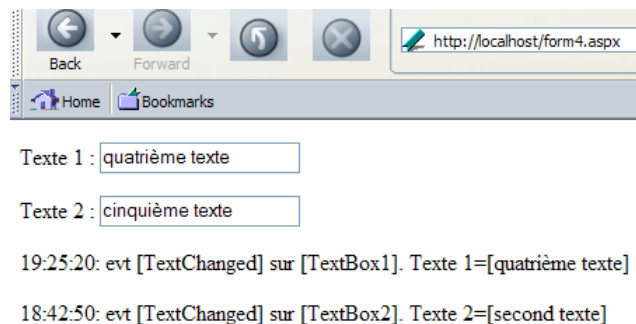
Back
Forward
http://localhost/form4.aspx
Home
Bookmarks

Texte 1 : quatrième texte

Texte 2 : cinquième texte

19:25:20: evt [TextChanged] sur [TextBox1]. Texte 1=[quatrième texte]

18:42:50: evt [TextChanged] sur [TextBox2]. Texte 2=[second texte]